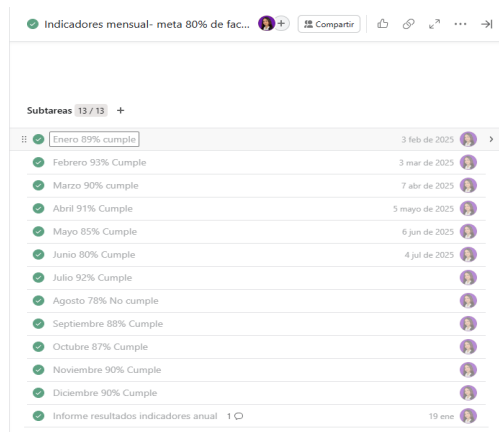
Indicadores mensual- meta 80% de fac... + Compartir

Subtareas 13 / 13 +

| | |
|---|---|
| Enero 89% cumple | 3 feb de 2025 |
| Febrero 93% Cumple | 3 mar de 2025 |
| Marzo 90% cumple | 7 abr de 2025 |
| Abril 91% Cumple | 5 mayo de 2025 |
| Mayo 85% Cumple | 6 jun de 2025 |
| Junio 80% Cumple | 4 jul de 2025 |
| Julio 92% Cumple | |
| Agosto 78% No cumple | |
| Septiembre 88% Cumple | |
| Octubre 87% Cumple | |
| Noviembre 90% Cumple | |
| Diciembre 90% Cumple | |
| Informe resultados indicadores anual 1 | 19 ene |